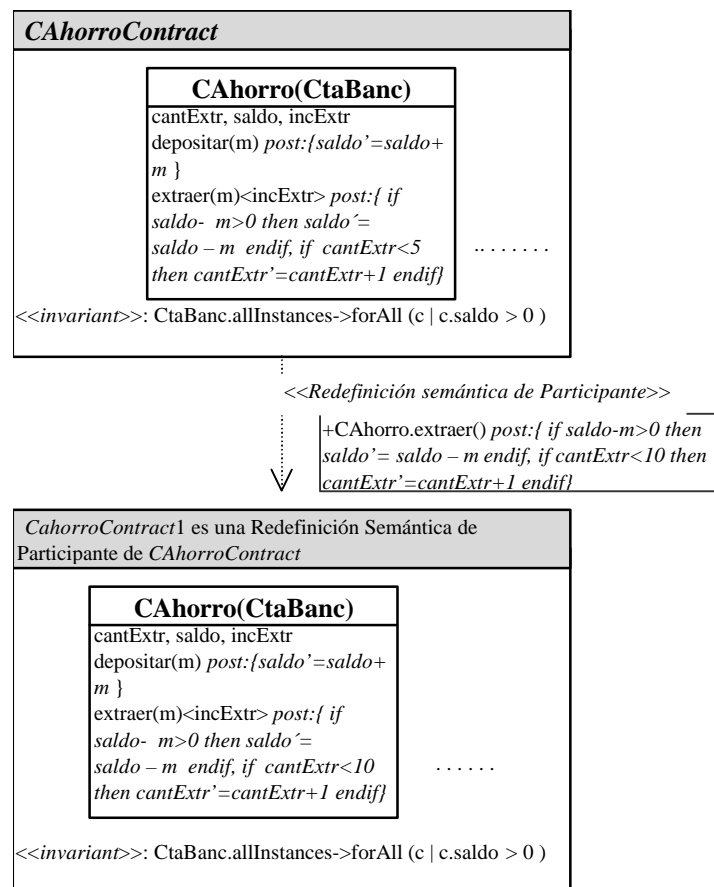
CAhorroContract

CAhorro(CtaBanc)

cantExtr, saldo, incExtr
depositar(m) post:{saldo'=saldo+ m }
extraer(m)<incExtr> post:{ if saldo- m>0 then saldo´= saldo – m endif, if cantExtr<5 then cantExtr'=cantExtr+1 endif}

........

<<invariant>>: CtaBanc.allInstances->forAll (c | c.saldo > 0 )

<<Redefinición semántica de Participante>>

+CAhorro.extraer() post:{ if saldo-m>0 then saldo'= saldo – m endif, if cantExtr<10 then cantExtr'=cantExtr+1 endif}

CahorroContract1 es una Redefinición Semántica de Participante de CAhorroContract

CAhorro(CtaBanc)

cantExtr, saldo, incExtr
depositar(m) post:{saldo'=saldo+ m }
extraer(m)<incExtr> post:{ if saldo- m>0 then saldo´= saldo – m endif, if cantExtr<10 then cantExtr'=cantExtr+1 endif}

......

<<invariant>>: CtaBanc.allInstances->forAll (c | c.saldo > 0 )